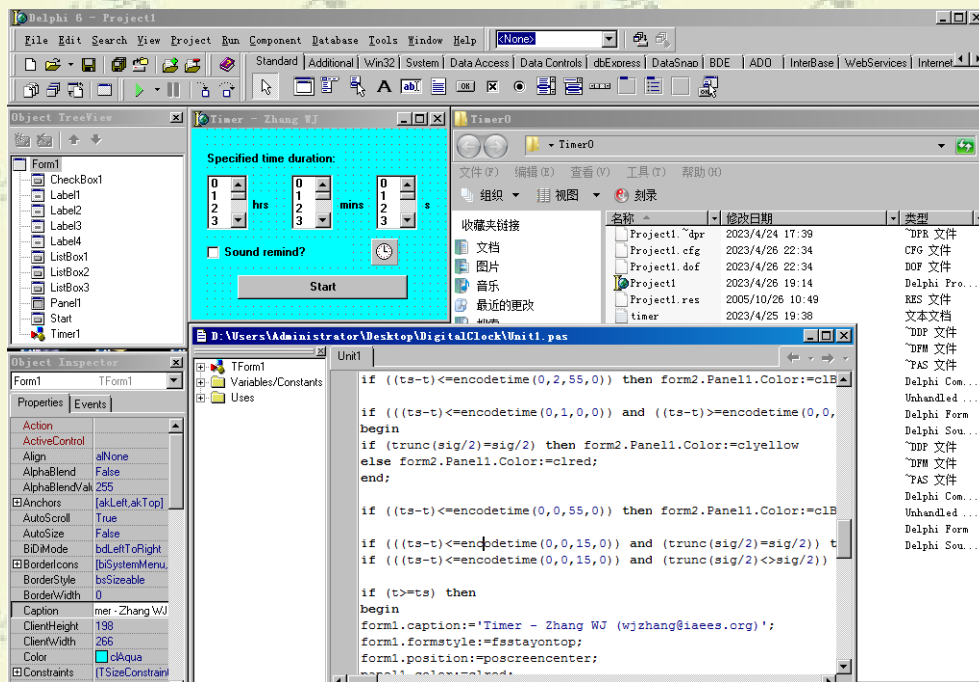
Delphi 6 - Project1

File Edit Search View Project Run Component Database Tools Window Help <None>

Standard Additional Win32 System Data Access Data Controls dbExpress DataSnap BDE ADO InterBase WebServices Internet

Object TreeView

Form1
CheckBox1
Label1
Label2
Label3
Label4
ListBox1
ListBox2
ListBox3
Panel1
Start
Timer1

Timer - Zhang WJ

Specified time duration:

0 1 2 3 hrs
0 1 2 3 mins
0 1 2 3 s

Sound remind?

Start

Timer0

Timer0

文件(F) 编辑(E) 查看(V) 工具(T) 帮助(H)

组织 视图 刻录

收藏夹链接
文档
图片
音乐
最近的更改

| 名称 | 修改日期 | 类型 |
|---|---|---|
| Project1.~dpr | 2023/4/24 17:39 | ~DPR 文件 |
| Project1.cfg | 2023/4/26 22:34 | CFG 文件 |
| Project1.dof | 2023/4/26 22:34 | DOF 文件 |
| Project1 | 2023/4/26 19:14 | Delphi Pro... |
| Project1.res | 2005/10/26 10:49 | RES 文件 |
| timer | 2023/4/25 19:38 | 文本文档 |
| | | ~DDP 文件 |
| | | ~DFM 文件 |
| | | ~PAS 文件 |
| | | Delphi Com... |
| | | Unhandled ... |
| | | Delphi Form |
| | | Delphi Sou... |
| | | ~DDP 文件 |
| | | ~DFM 文件 |
| | | ~PAS 文件 |
| | | Delphi Com... |
| | | Unhandled ... |
| | | Delphi Form |
| | | Delphi Sou... |

Object Inspector

Form1 TForm1

Properties Events

| | |
|---|---|
| Action | |
| ActiveControl | |
| Align | alNone |
| AlphaBlend | False |
| AlphaBlendVal | 255 |
| Anchors | [akLeft,akTop] |
| AutoScroll | True |
| AutoSize | False |
| BiDiMode | bdLeftToRight |
| BorderIcons | [biSystemMenu, |
| BorderStyle | bsSizeable |
| BorderWidth | 0 |
| Caption | mer - Zhang WJ |
| ClientHeight | 198 |
| ClientWidth | 266 |
| Color | clAqua |
| Constraints | (TSizeConstraint |

D:\Users\Administrator\Desktop\DigitalClock\Unit1.pas

TForm1
Variables/Constants
Uses

Unit1

if ((ts-t)<=encodetime(0,2,55,0)) then form2.Panel1.Color:=clB

if (((ts-t)<=encodetime(0,1,0,0)) and ((ts-t)>=encodetime(0,0,
begin
if (trunc(sig/2)=sig/2) then form2.Panel1.Color:=clyellow
else form2.Panel1.Color:=clred;
end;

if ((ts-t)<=encodetime(0,0,55,0)) then form2.Panel1.Color:=clB

if (((ts-t)<=encodetime(0,0,15,0)) and (trunc(sig/2)=sig/2)) t
if (((ts-t)<=encodetime(0,0,15,0)) and (trunc(sig/2)<>sig/2))

if (t>=ts) then
begin
form1.caption:='Timer - Zhang WJ (wjzhang@iaees.org)';
form1.formstyle:=fsstayontop;
form1.position:=poscreencenter;
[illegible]